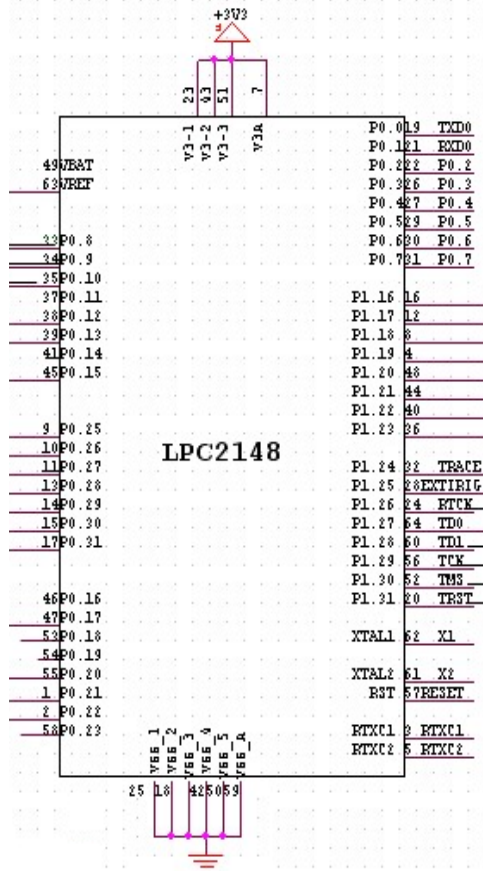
+3V3

23 43 51 7

V3-1 V3-2 V3-3 V3A

49 VBAT
63 VREF

33 P0.8
34 P0.9
35 P0.10
37 P0.11
38 P0.12
39 P0.13
41 P0.14
45 P0.15

9 P0.25
10 P0.26
11 P0.27
13 P0.28
14 P0.29
15 P0.30
17 P0.31

46 P0.16
47 P0.17
53 P0.18
54 P0.19
55 P0.20
1 P0.21
2 P0.22
58 P0.23

LPC2148

P0.0 19 TXD0
P0.1 21 RXD0
P0.2 22 P0.2
P0.3 26 P0.3
P0.4 27 P0.4
P0.5 29 P0.5
P0.6 30 P0.6
P0.7 31 P0.7

P1.16 16
P1.17 12
P1.18 8
P1.19 4
P1.20 48
P1.21 44
P1.22 40
P1.23 36

P1.24 32 TRACE
P1.25 28 EXTIRIG
P1.26 24 RTCK
P1.27 64 TD0
P1.28 60 TDI
P1.29 56 TCK
P1.30 52 TMS
P1.31 20 TRST

XTAL1 62 X1

XTAL2 61 X2
RST 57 RESET

RTXC1 3 RTXC1
RTXC2 5 RTXC2

VSS_1 VSS_2 VSS_3 VSS_4 VSS_5 VSS_A

25 18 42 50 59